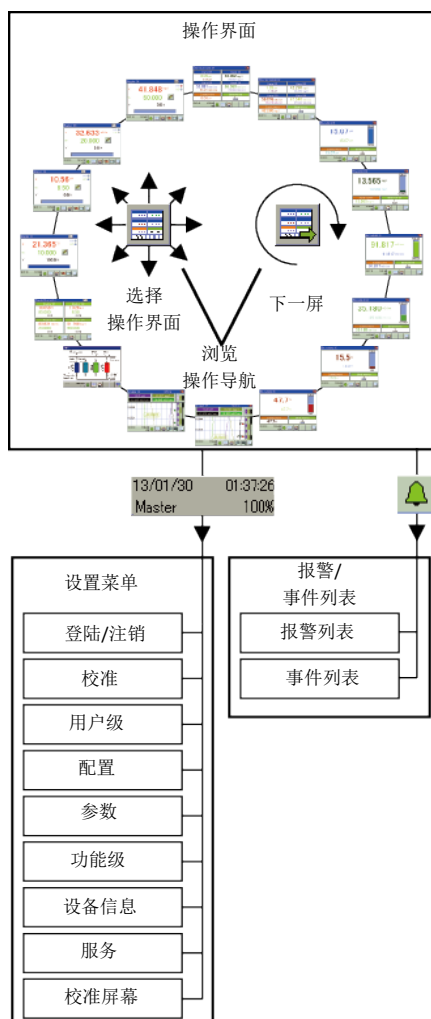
操作界面

41.848
32.633
10.56
21.365
13.07
13.565
01.817
20.189
15.5
47.7

选择
操作界面

下一屏

浏览
操作导航

13/01/30 01:37:26
Master 100%

设置菜单

登陆/注销

校准

用户级

配置

参数

功能级

设备信息

服务

校准屏幕

报警/
事件列表

报警列表

事件列表